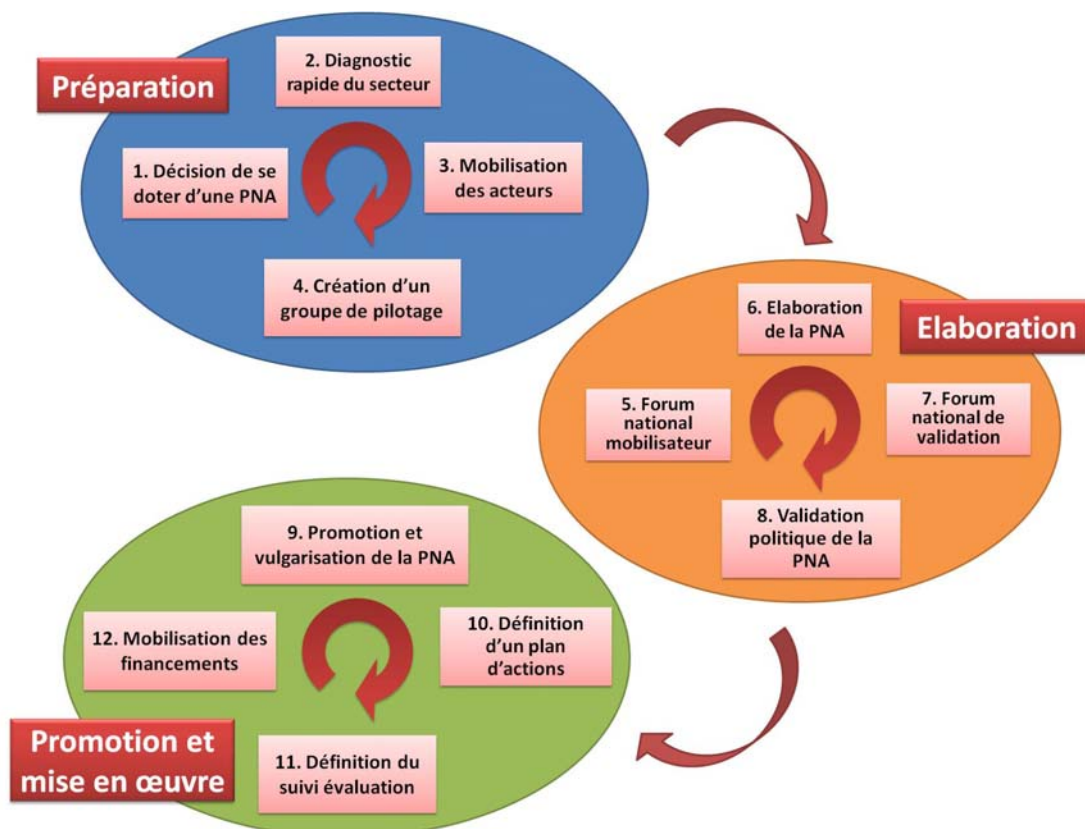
Préparation

2. Diagnostic rapide du secteur

1. Décision de se doter d'une PNA

3. Mobilisation des acteurs

4. Création d'un groupe de pilotage

Elaboration

6. Elaboration de la PNA

5. Forum national mobilisateur

7. Forum national de validation

8. Validation politique de la PNA

9. Promotion et vulgarisation de la PNA

12. Mobilisation des financements

10. Définition d'un plan d'actions

Promotion et mise en œuvre

11. Définition du suivi évaluation